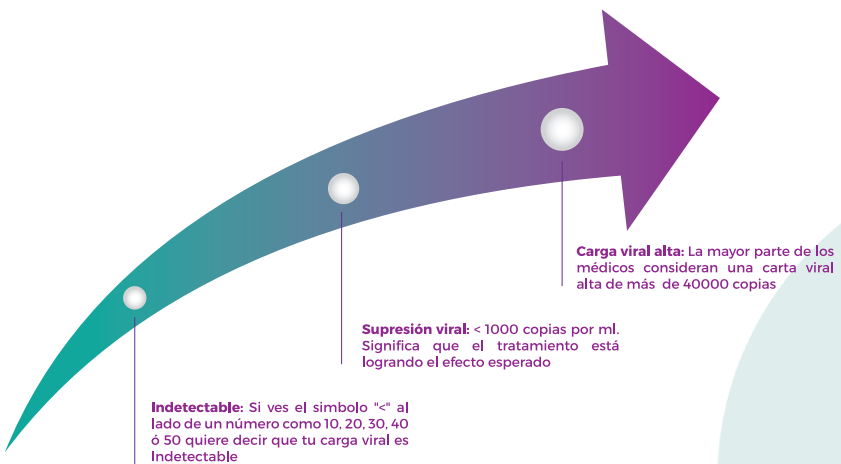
**Carga viral alta:** La mayor parte de los médicos consideran una carta viral alta de más de 40000 copias

**Supresión viral:** < 1000 copias por ml. Significa que el tratamiento está logrando el efecto esperado

**Indetectable:** Si ves el simbolo "<" al lado de un número como 10, 20, 30, 40 ó 50 quiere decir que tu carga viral es Indetectable